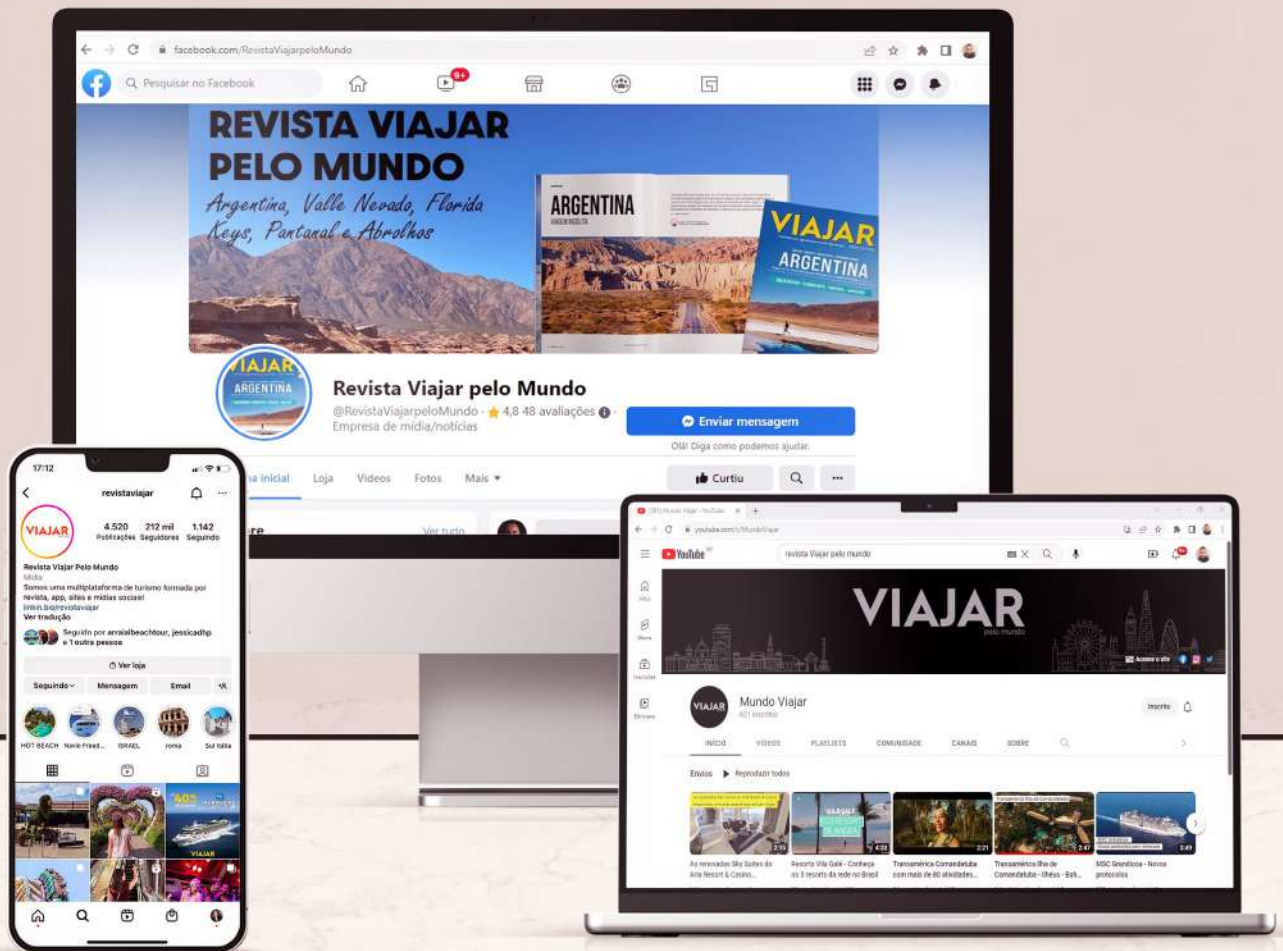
facebook.com/RevistaViajarpeloMundo

Pesquisar no Facebook

9+

REVISTA VIAJAR PELO MUNDO

Argentina, Valle Nevado, Florida Keys, Pantanal e Abrolhos

ARGENTINA

VIAJAR ARGENTINA

VIAJAR ARGENTINA

Revista Viajar pelo Mundo

@RevistaViajarpeloMundo · ★ 4,8 48 avaliações · Empresa de mídia/notícias

Enviar mensagem

Olá! Diga como podemos ajudar.

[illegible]a inicial Loja Vídeos Fotos Mais ▾

Curtiu

Ver tudo

17:12

revistaviajar

VIAJAR

4.520 Publicações 212 mil Seguidores 1.142 Seguindo

Revista Viajar Pelo Mundo

Mídia

Somos uma multiplataforma de turismo formada por revista, app, sites e mídias sociais!

linkin.bio/revistaviajar

Ver tradução

Seguido por arraialbeachtour, jessicadhp e 1 outra pessoa

Ver loja

Seguindo Mensagem Email

HOT BEACH Navio Freed... ISRAEL roma Sul Itália

40%

VIAJAR

YouTube

revista Viajar pelo mundo

VIAJAR pelo mundo

Acesse o site

Início Shorts Inscrições Biblioteca

VIAJAR

Mundo Viajar

421 inscritos

Inscrito

INÍCIO VÍDEOS PLAYLISTS COMUNIDADE CANAIS SOBRE

Envios ▶ Reproduzir todos

2:15 4:33 2:21 2:47 3:49

As renovadas Sky Suites do Aria Resort & Casino...

Resorts Vila Galé - Conheça os 5 resorts da rede no Brasil

Transamérica Comandatuba com mais de 80 atividades...

Transamérica Ilha de Comandatuba - Ilhéus - Bah...

MSC Grandiosa - Novos protocolos